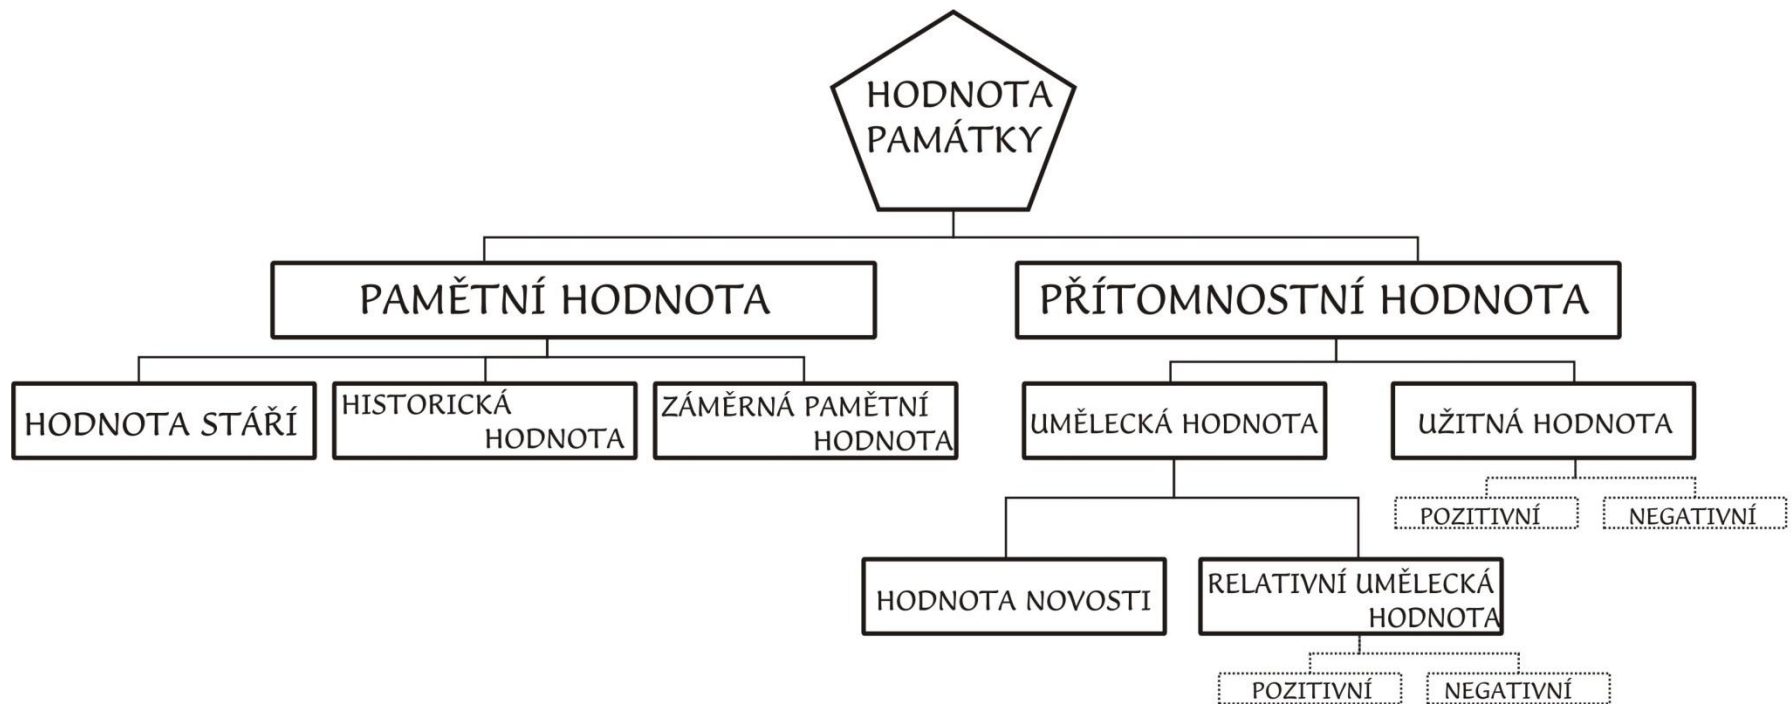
HODNOTA PAMÁTKY

PAMĚTNÍ HODNOTA

PŘÍTOMNOSTNÍ HODNOTA

HODNOTA STÁŘÍ

HISTORICKÁ HODNOTA

ZÁMĚRNÁ PAMĚTNÍ HODNOTA

UMĚLECKÁ HODNOTA

UŽITNÁ HODNOTA

POZITIVNÍ

NEGATIVNÍ

HODNOTA NOVOSTI

RELATIVNÍ UMĚLECKÁ HODNOTA

POZITIVNÍ

NEGATIVNÍ